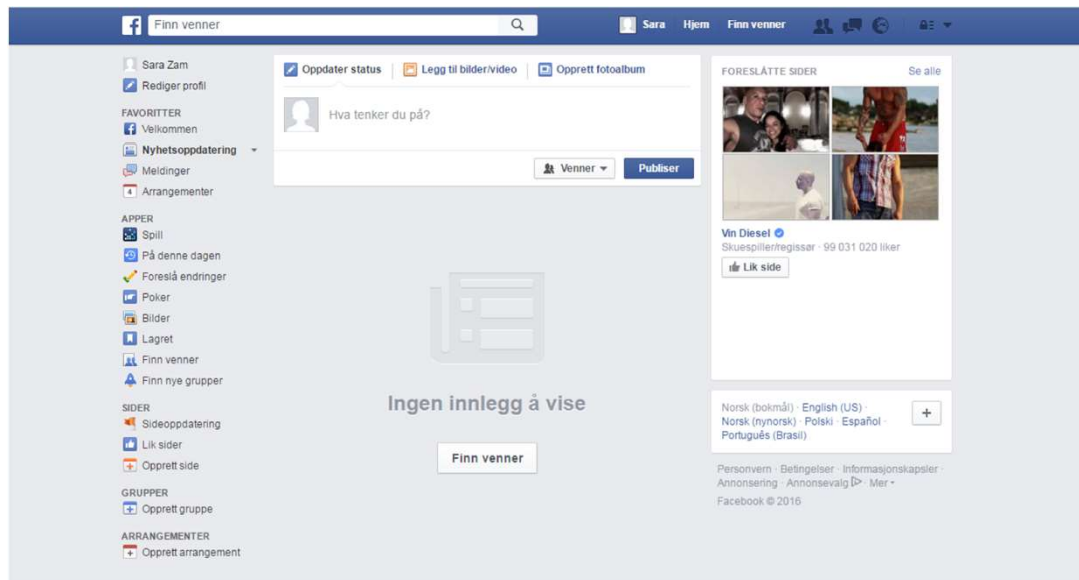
Finn venner

Sara Hjem Finn venner

Sara Zam
Rediger profil

FAVORITTER
Velkommen
Nyhetsoppdatering
Meldinger
Arrangementer

APPER
Spill
På denne dagen
Foreslå endringer
Poker
Bilder
Lagret
Finn venner
Finn nye grupper

SIDER
Sideoppdatering
Lik sider
Opprett side

GRUPPER
Opprett gruppe

ARRANGEMENTER
Opprett arrangement

Oppdater status | Legg til bilder/video | Opprett fotoalbum

Hva tenker du på?

Venner Publiser

Ingen innlegg å vise

Finn venner

FORESLÅTTE SIDER Se alle

Vin Diesel
Skuespiller/regissør · 99 031 020 liker
Lik side

Norsk (bokmål) · English (US) · Norsk (nynorsk) · Polski · Español · Português (Brasil)

+

Personvern · Betingelser · Informasjonskapsler · Annonsering · Annonsevalg · Mer ·
Facebook © 2016